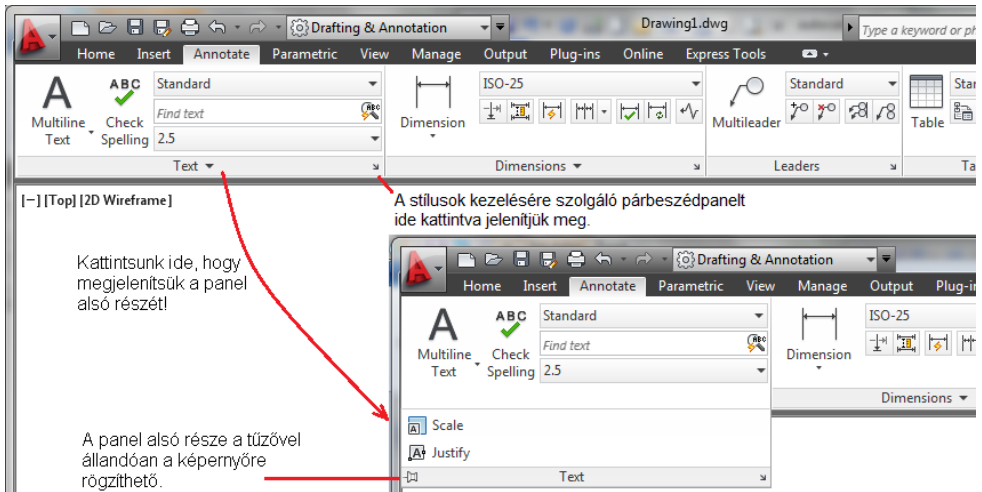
Drafting & Annotation
Drawing1.dwg
Type a keyword or ph
Home Insert Annotate Parametric View Manage Output Plug-ins Online Express Tools
ABC
Multiline Text
Check Spelling
Standard
Find text
2.5
Text
Dimension
ISO-25
Dimensions
Multileader
Standard
Leaders
Table
Star
Ta

[−] [Top] [2D Wireframe]

A stílusok kezelésére szolgáló párbeszédpanelt ide kattintva jelenítjük meg.

Kattintsunk ide, hogy megjelenítsük a panel alsó részét!

Drafting & Annotation
Home Insert Annotate Parametric View Manage Output Plug-in
ABC
Multiline Text
Check Spelling
Standard
Find text
2.5
Dimension
ISO-25
Dimensions
Scale
Justify
Text

A panel alsó része a tűzővel állandóan a képernyőre rögzíthető.